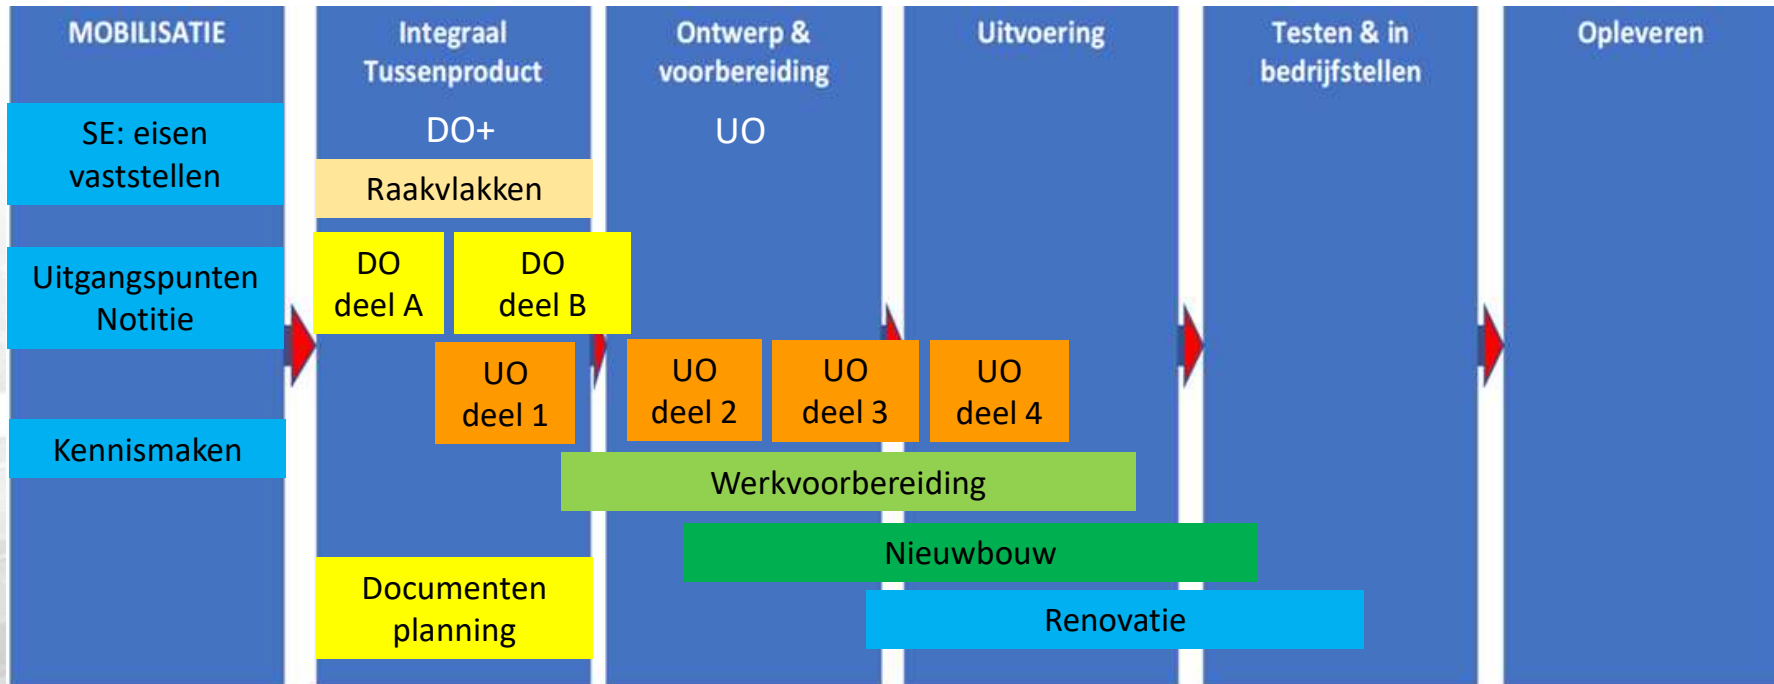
MOBILISATIE

Integraal Tussenproduct

Ontwerp & voorbereiding

Uitvoering

Testen & in bedrijfstellen

Opleveren

SE: eisen vaststellen

DO+

UO

Raakvlakken

Uitgangspunten Notitie

DO deel A

DO deel B

UO deel 1

UO deel 2

UO deel 3

UO deel 4

Kennismaken

Werkvoorbereiding

Nieuwbouw

Documenten planning

Renovatie